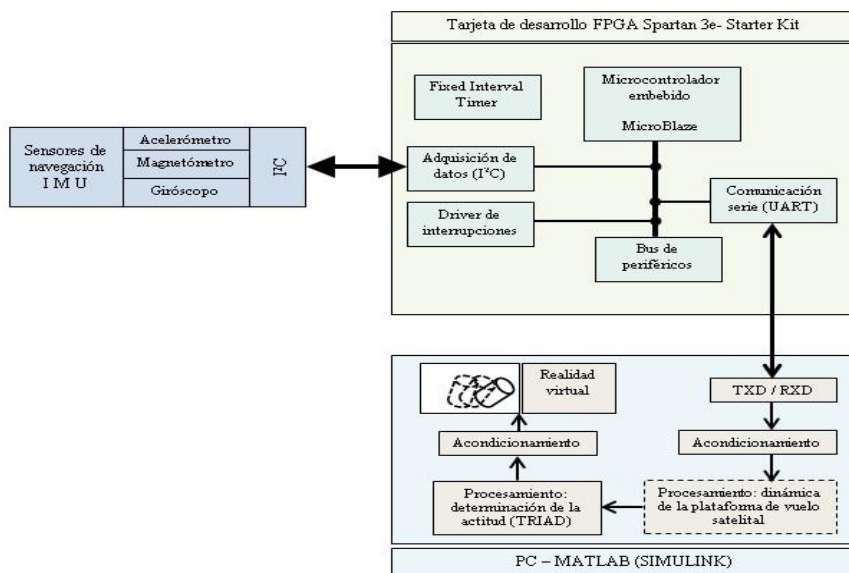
Tarjeta de desarrollo FPGA Spartan 3e- Starter Kit

Fixed Interval Timer

Microcontrolador embebido

MicroBlaze

Sensores de navegación I M U

Acelerómetro

Magnetómetro

Giróscopo

$I^2C$

Adquisición de datos ($I^2C$)

Driver de interrupciones

Comunicación serie (UART)

Bus de periféricos

Realidad virtual

TXD / RXD

Acondicionamiento

Acondicionamiento

Procesamiento: determinación de la actitud (TRIAD)

Procesamiento: dinámica de la plataforma de vuelo satelital

PC – MATLAB (SIMULINK)